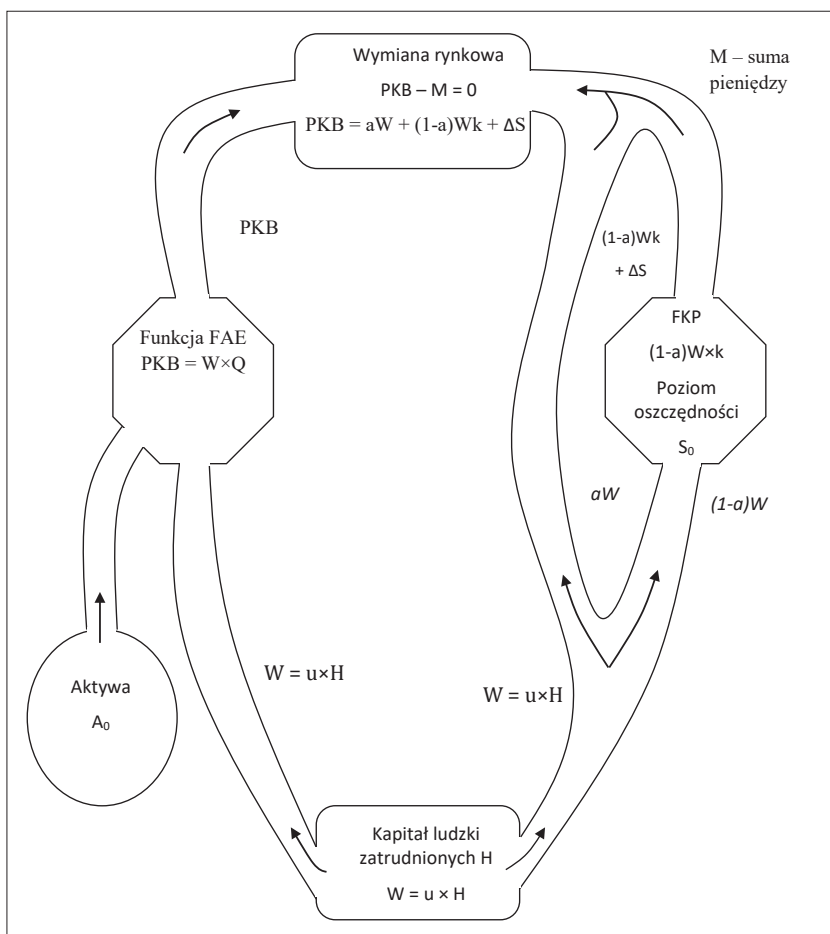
Wymiana rynkowa
PKB – M = 0
PKB = aW + (1-a)Wk + ΔS

M – suma pieniędzy

PKB

(1-a)Wk
+ ΔS

FKP
(1-a)W×k
Poziom oszczędności
$S_0$

Funkcja FAE
PKB = W×Q

aW

(1-a)W

Aktywa
$A_0$

W = u×H

W = u×H

Kapitał ludzki zatrudnionych H
W = u × H